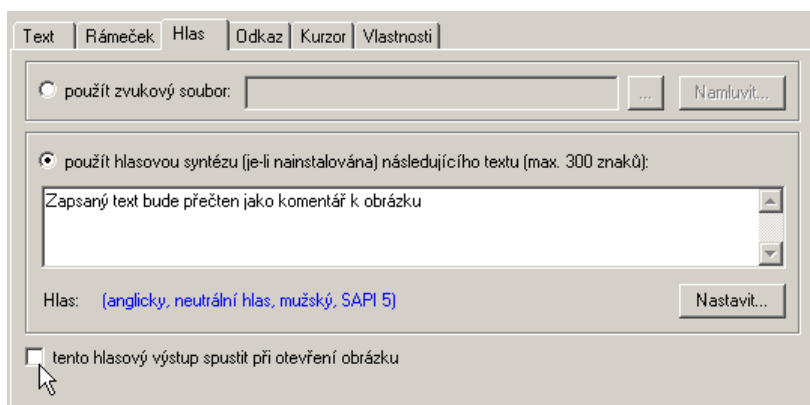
Text | Rámeček | Hlas | Odkaz | Kurzor | Vlastnosti

použít zvukový soubor: ... Namluvit...

použít hlasovou syntézu (je-li nainstalována) následujícího textu (max. 300 znaků):

Zapsaný text bude přečten jako komentář k obrázku

Hlas: (anglicky, neutrální hlas, mužský, SAPI 5) Nastavit...

tento hlasový výstup spustit při otevření obrázku